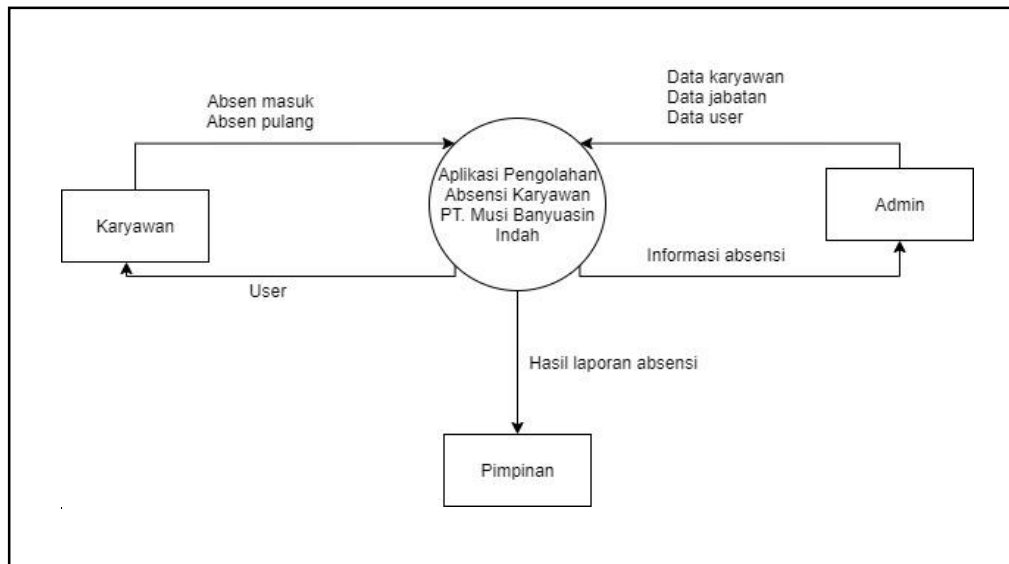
Absen masuk
Absen pulang

Data karyawan
Data jabatan
Data user

Aplikasi Pengolahan Absensi Karyawan PT. Musi Banyuasin Indah

Karyawan

Admin

Informasi absensi

User

Hasil laporan absensi

Pimpinan